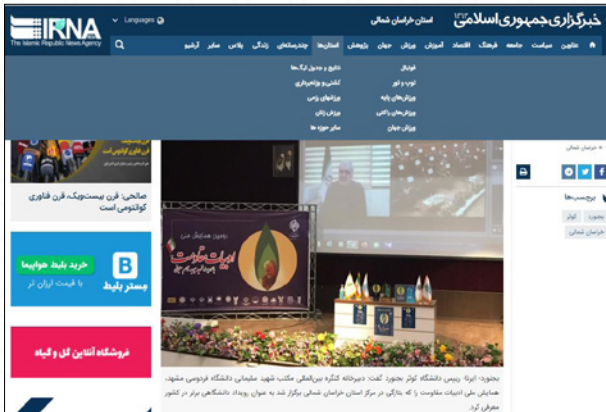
IRNA
The Islamic Republic News Agency
Languages
خبرگزاری جمهوری اسلامی
استان خراسان شمالی
عناوین سیاست جامعه فرهنگ اقتصاد آموزش ورزش جهان پژوهش استان‌ها چندرسانه‌ای زندگی پلاس سایر آرشیو
فوتبال
توپ و تور
ورزش‌های پایه
ورزش‌های رزمی
ورزش جهان
شطرنج و جدول لیگ‌ها
کشتی و وزنه‌برداری
ورزش‌های رزمی
ورزش زنان
سایر حوزه‌ها
صالحی: قرن بیست‌ویک، قرن فناوری کوانتومی است
خرید بلیط هواپیما
با قیمت ارزان تر
مستر بلیط
فروشگاه آنلاین گل و گیاه
خراسان شمالی
برچسب‌ها
بجنورد
کوثر
خراسان شمالی
ادبیات مقاومت
بجنورد- ایرنا- رییس دانشگاه کوثر بجنورد گفت: دبیرخانه کنگره بین‌المللی مکتب شهید سلیمانی دانشگاه فردوسی مشهد، همایش ملی ادبیات مقاومت را که بتازگی در مرکز استان خراسان شمالی برگزار شد به عنوان رویداد دانشگاهی برتر در کشور معرفی کرد.